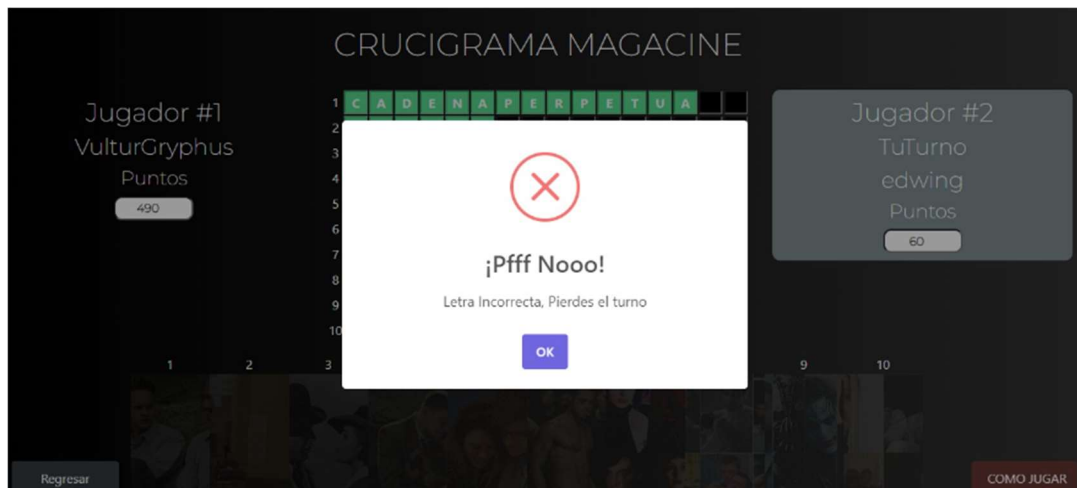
CRUCIGRAMA MAGACINE

Jugador #1
VulturGryphus
Puntos
490

1 C A D E N A P E R P E T U A
2
3
4
5
6
7
8
9
10

Jugador #2
TuTurno
edwing
Puntos
60

¡Pfff Nooo!

Letra Incorrecta, Pierdes el turno

OK

1 2 3 9 10

Regresar

COMO JUGAR